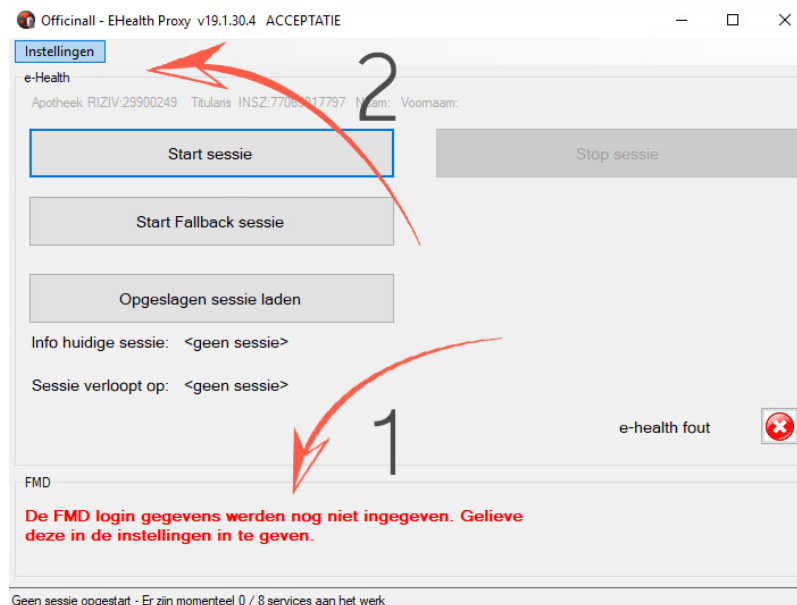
Officinall - EHealth Proxy v19.1.30.4 ACCEPTATIE

Instellingen

e-Health

Apotheek RIZIV:29900249 Titularis INSZ:770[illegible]17797 N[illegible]am: Voornaam:

2

Start sessie

Stop sessie

Start Fallback sessie

Opgeslagen sessie laden

Info huidige sessie: <geen sessie>

Sessie verloopt op: <geen sessie>

1

e-health fout

FMD

De FMD login gegevens werden nog niet ingegeven. Gelieve deze in de instellingen in te geven.

Geen sessie opgestart - Er zijn momenteel 0 / 8 services aan het werk